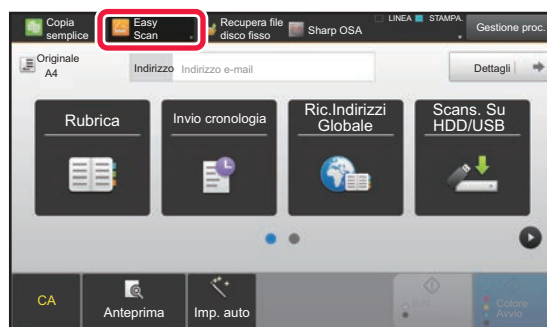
Copia semplice

Easy Scan

Recupera file disco fisso

Sharp OSA

LINEA

STAMPA.

Gestione proc.

Originale A4

Indirizzo

Indirizzo e-mail

Dettagli

Rubrica

Invio cronologia

Ric.Indirizzi Globale

Scans. Su HDD/USB

CA

Anteprima

Imp. auto

Colore Avvio